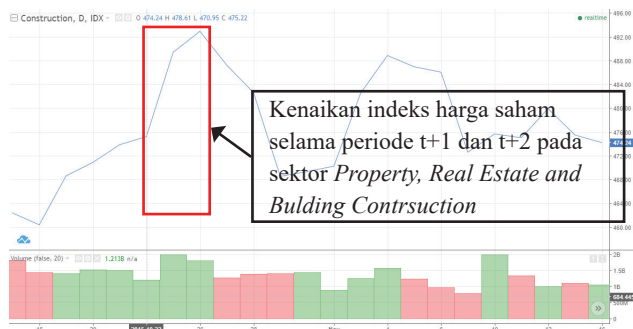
Construction, D, IDX O 474.24 H 478.61 L 470.95 C 475.22

realtime

496.00
492.00
488.00
484.00
480.00
476.00
474.24
472.00
468.00
464.00
460.00

Kenaikan indeks harga saham selama periode t+1 dan t+2 pada sektor *Property, Real Estate and Bulding Contrsuction*

Volume (false, 20) 1.213B n/a

2B
1.5B
1B
684.44
500M

Nov